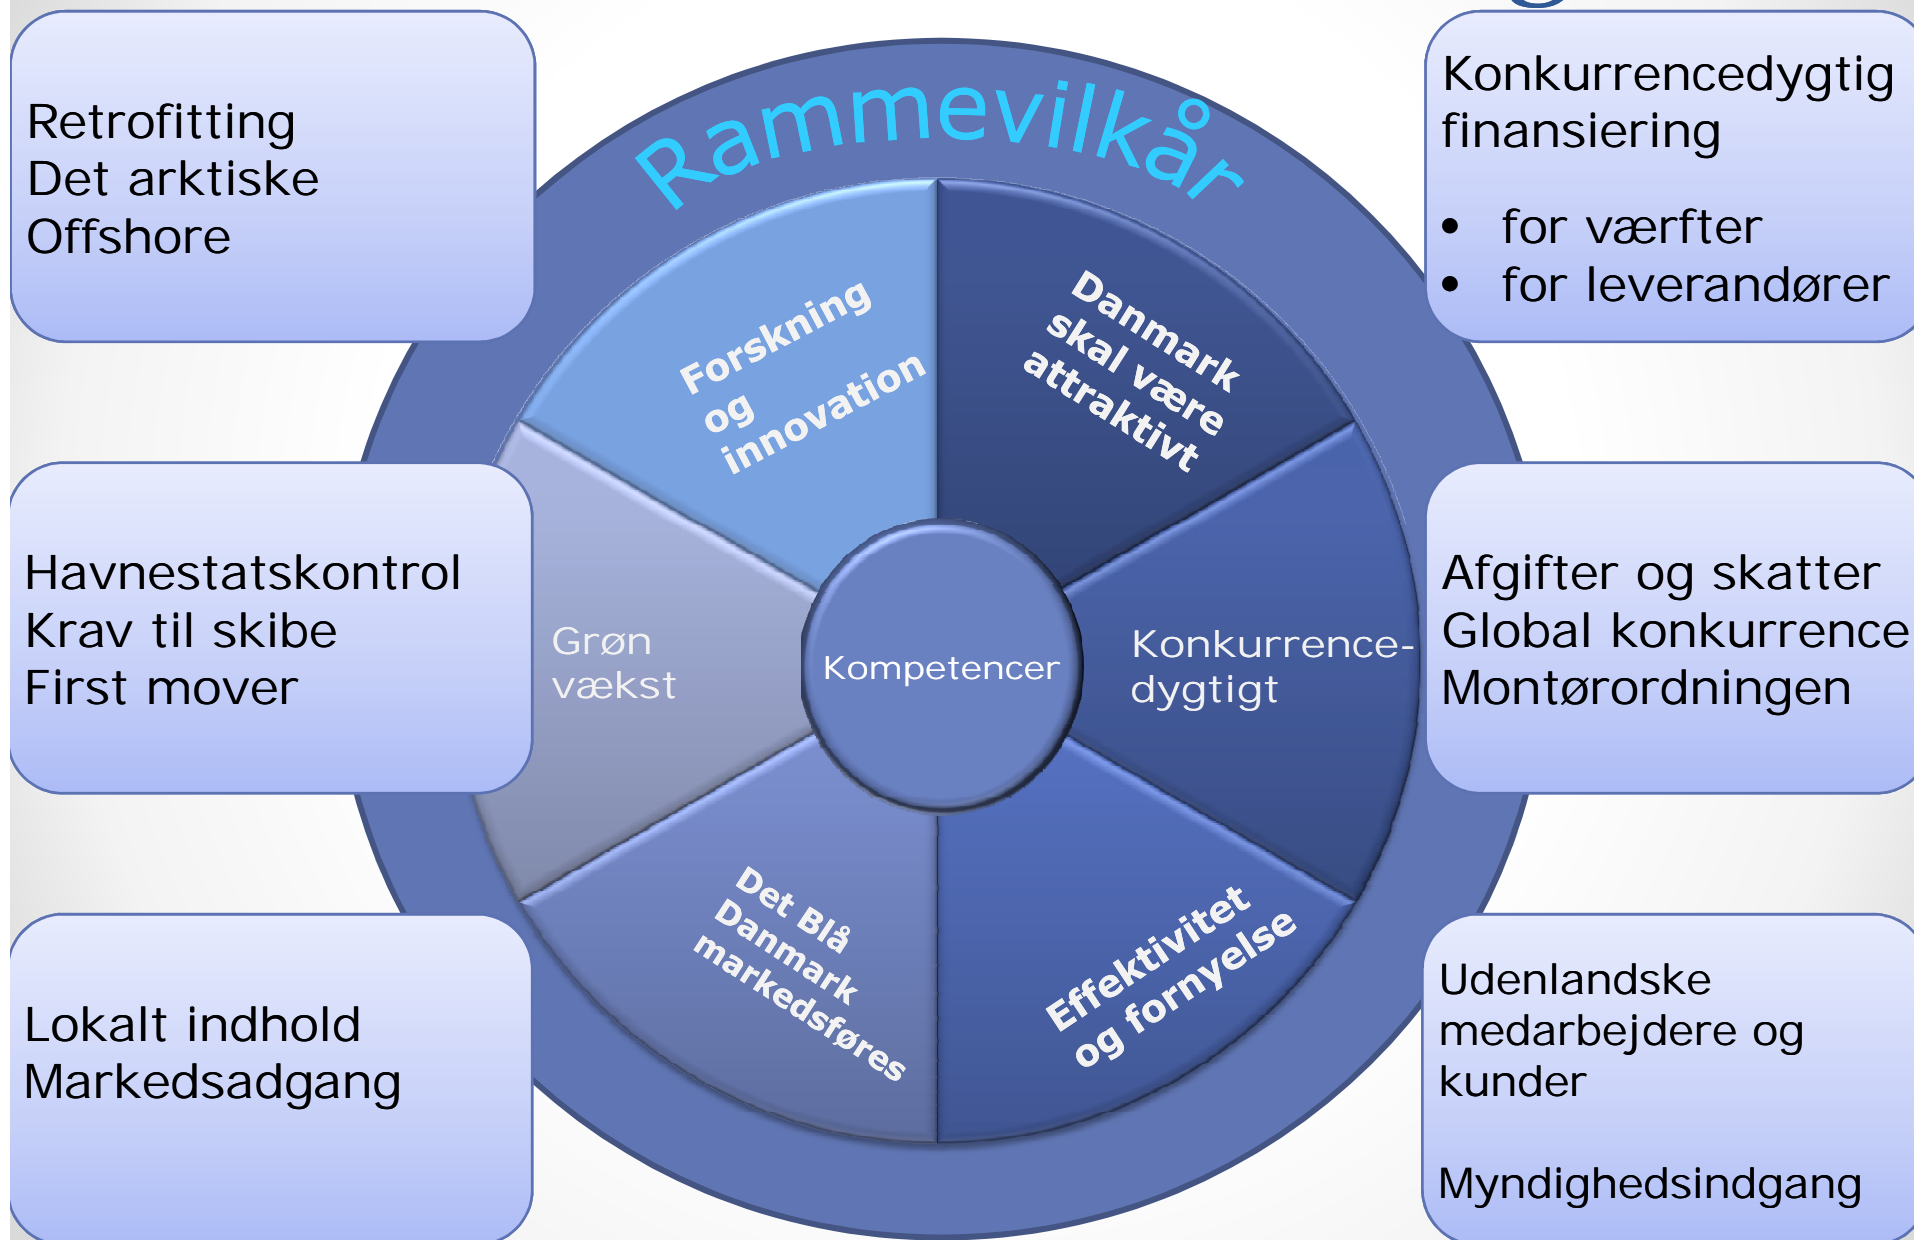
Retrofitting
Det arktiske
Offshore

Konkurrencedygtig finansiering

- for værfter
- for leverandører

Rammevilkår

Forskning og innovation

Danmark skal være attraktivt

Grøn vækst

Kompetencer

Konkurrence-dygtigt

Det Blå Danmark markedsføres

Effektivitet og fornyelse

Havnestatskontrol
Krav til skibe
First mover

Afgifter og skatter
Global konkurrence
Montørordningen

Lokalt indhold
Markedsadgang

Udenlandske medarbejdere og kunder

Myndighedsindgang